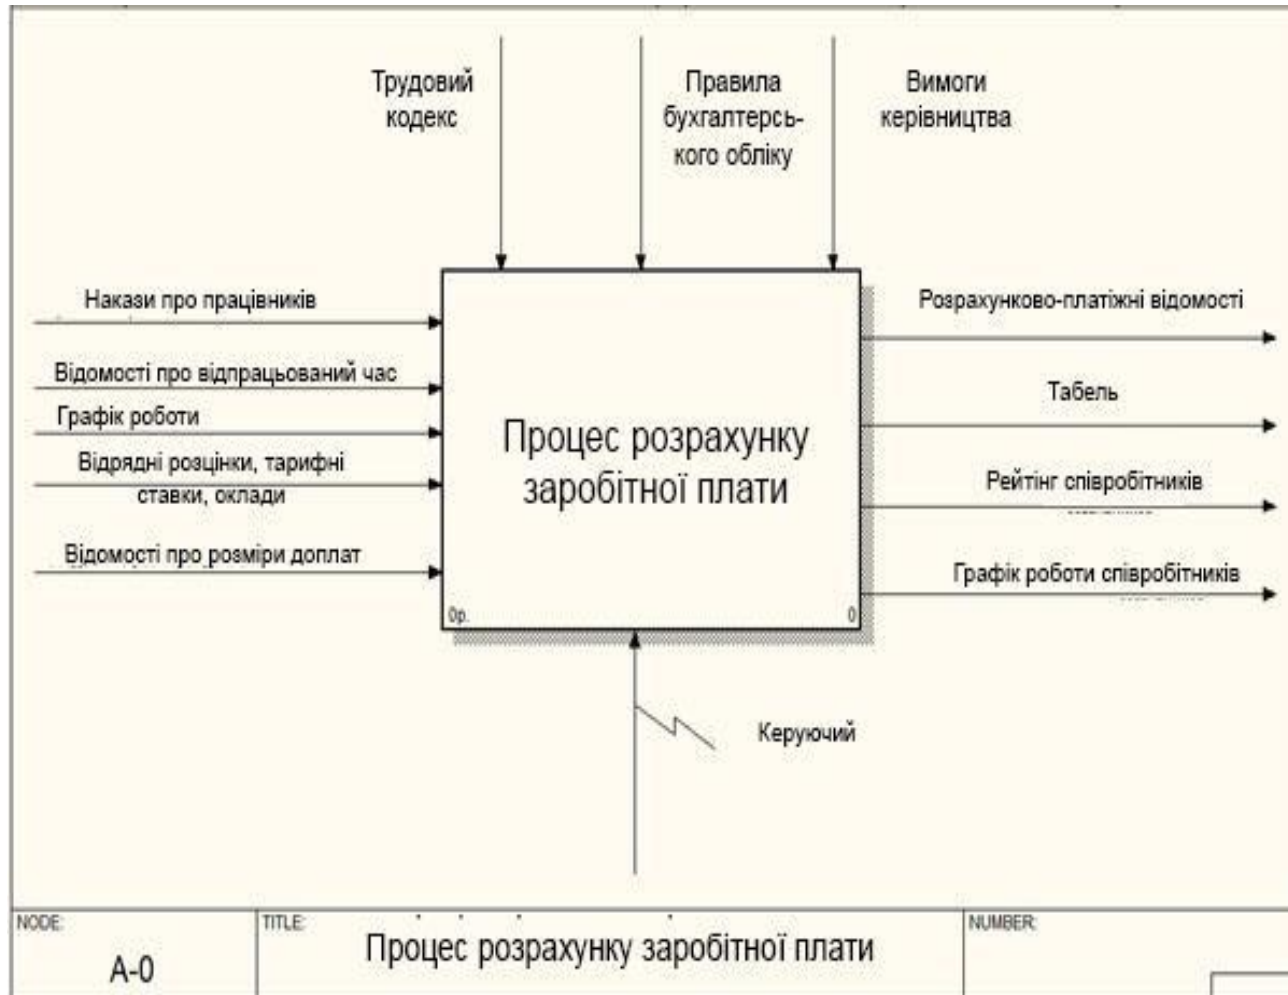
Трудовий кодекс

Правила бухгалтерського обліку

Вимоги керівництва

Накази про працівників

Відомості про відпрацьований час

Графік роботи

Відрядні розцінки, тарифні ставки, оклади

Відомості про розміри доплат

Процес розрахунку заробітної плати

0р.

0

Розрахунково-платіжні відомості

Табель

Рейтінг співробітників

Графік роботи співробітників

Керуючий

NODE:
А-0

TITLE:
Процес розрахунку заробітної плати

NUMBER: